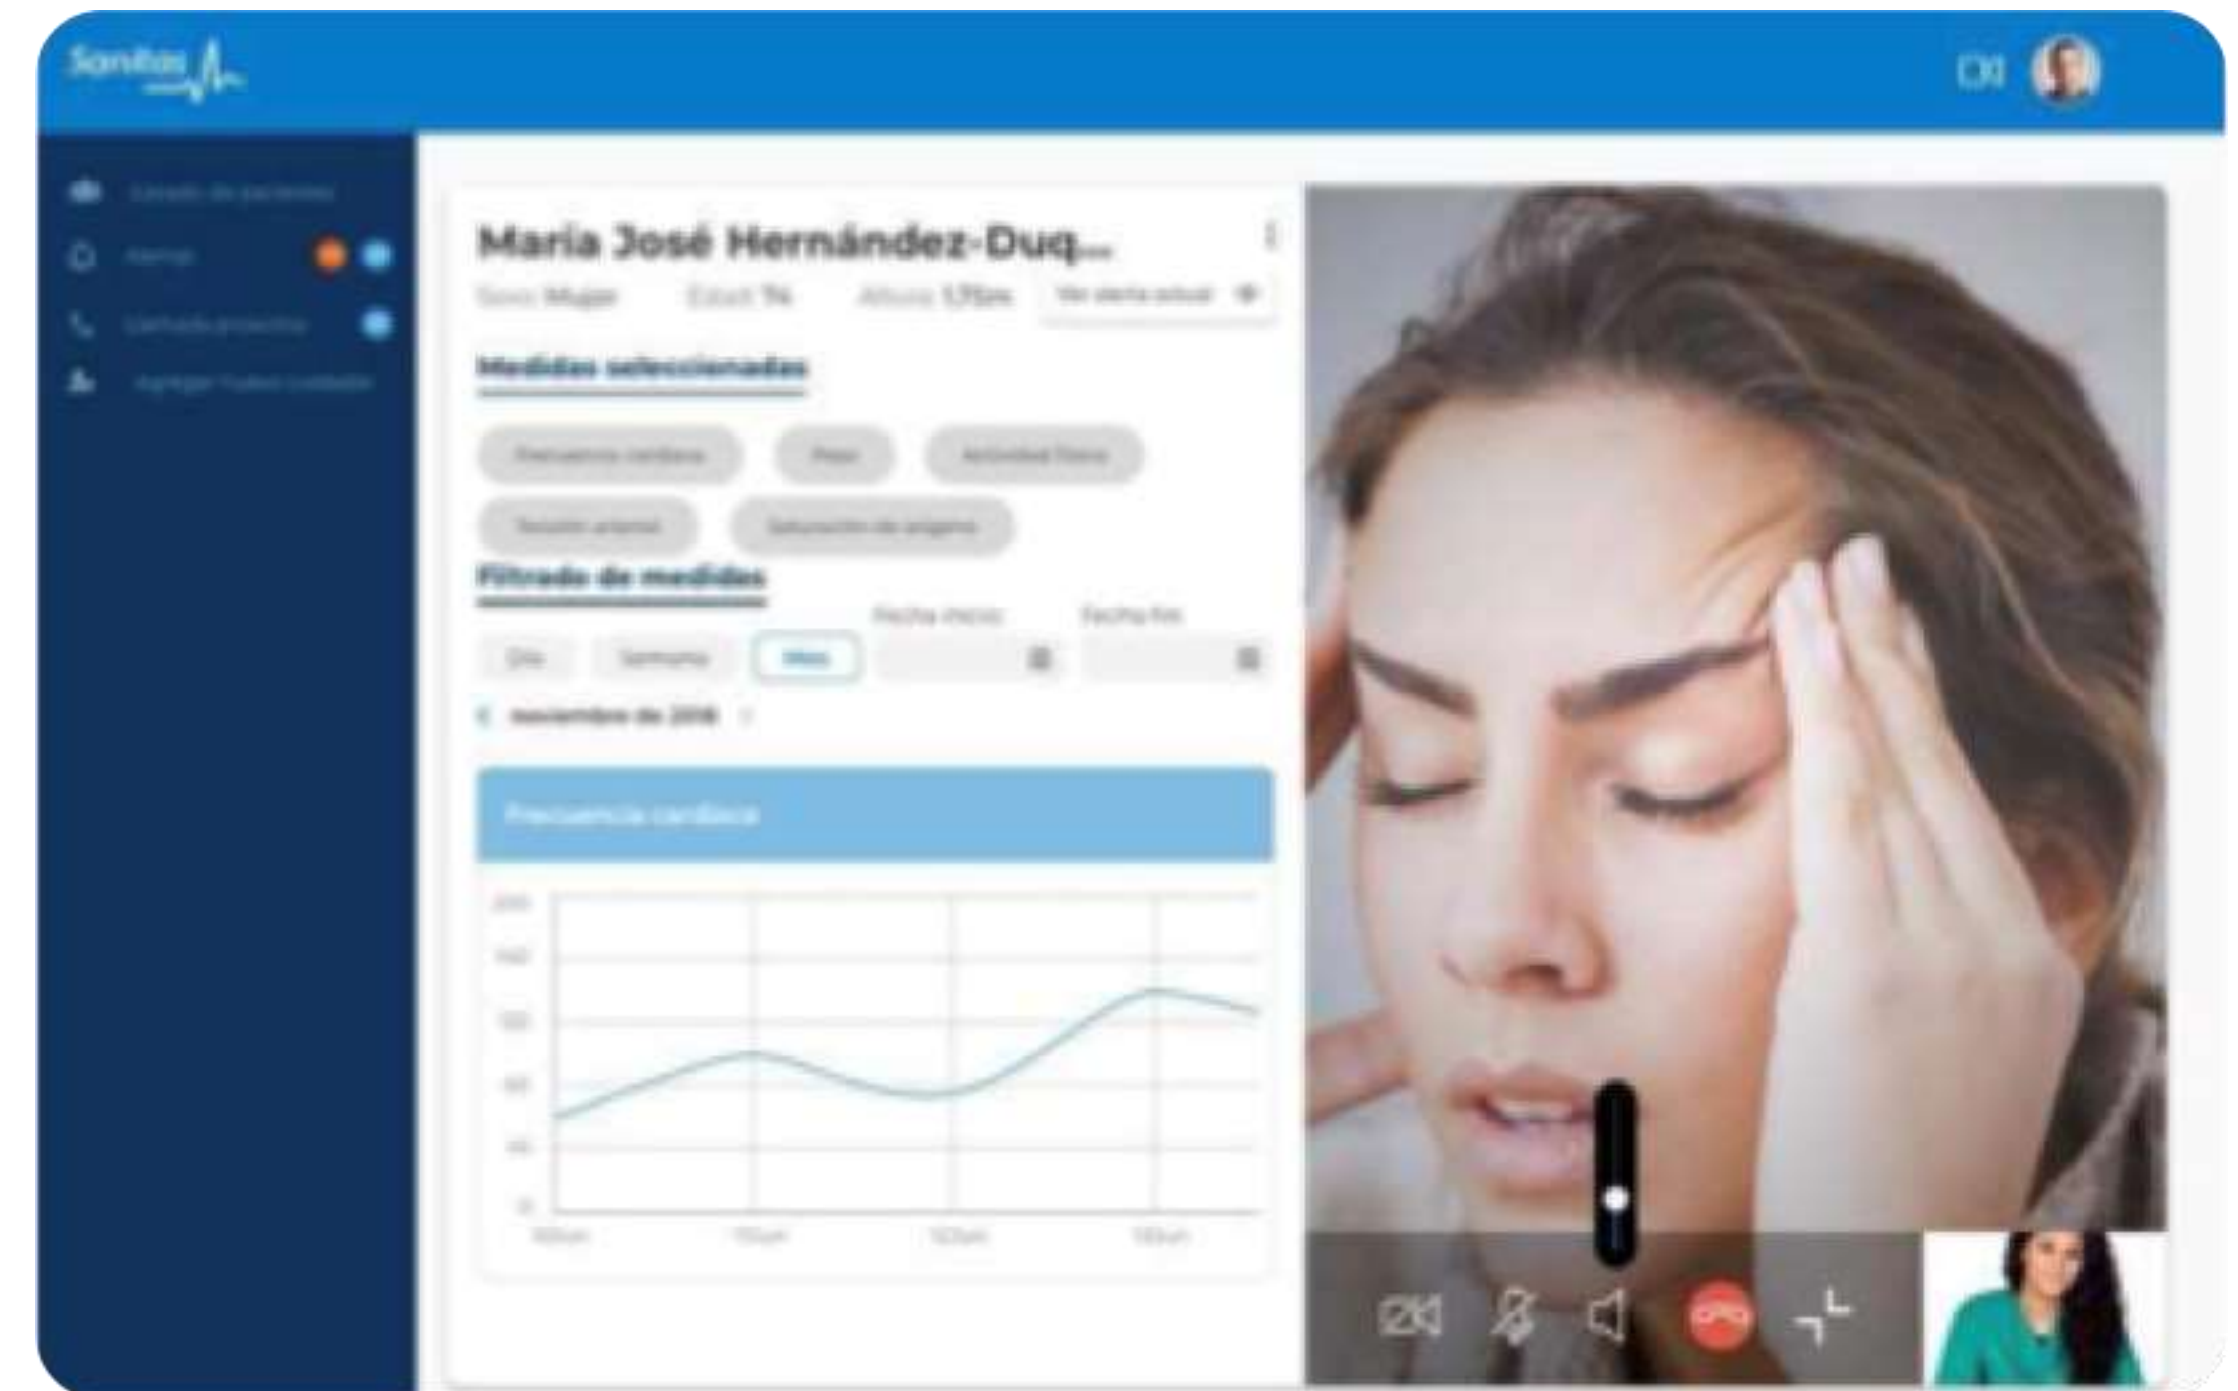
Sanitas

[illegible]
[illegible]
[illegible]
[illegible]

María José Hernández-Duq...

Sexo: Mujer Edad: 74 Altura: 1,70m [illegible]

Medidas seleccionadas

Frecuencia cardiaca
Peso
Actividad física
Tensión arterial
Saturación de oxígeno

Filtrado de medidas

Fecha inicio
Fecha fin

Día
Semana
Mes

noviembre de 2018

Frecuencia cardiaca